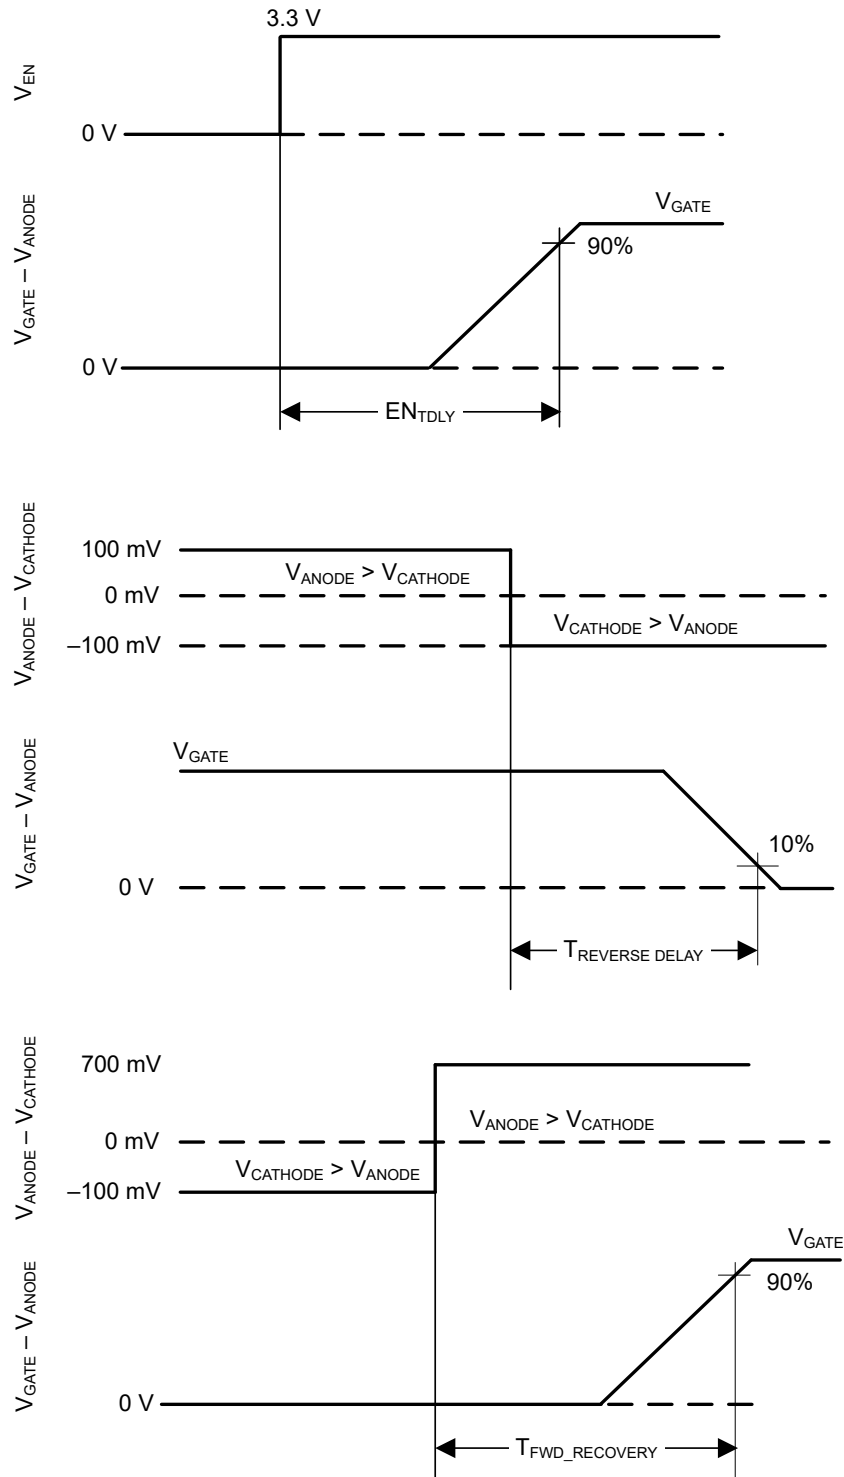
$V_{EN}$

3.3 V

0 V

$V_{GATE} - V_{ANODE}$

$V_{GATE}$

90%

0 V

$EN_{TDLY}$

$V_{ANODE} - V_{CATHODE}$

100 mV

$V_{ANODE} > V_{CATHODE}$

0 mV

–100 mV

$V_{CATHODE} > V_{ANODE}$

$V_{GATE} - V_{ANODE}$

$V_{GATE}$

10%

0 V

$T_{REVERSE\ DELAY}$

$V_{ANODE} - V_{CATHODE}$

700 mV

$V_{ANODE} > V_{CATHODE}$

0 mV

$V_{CATHODE} > V_{ANODE}$

–100 mV

$V_{GATE} - V_{ANODE}$

$V_{GATE}$

90%

0 V

$T_{FWD\_RECOVERY}$